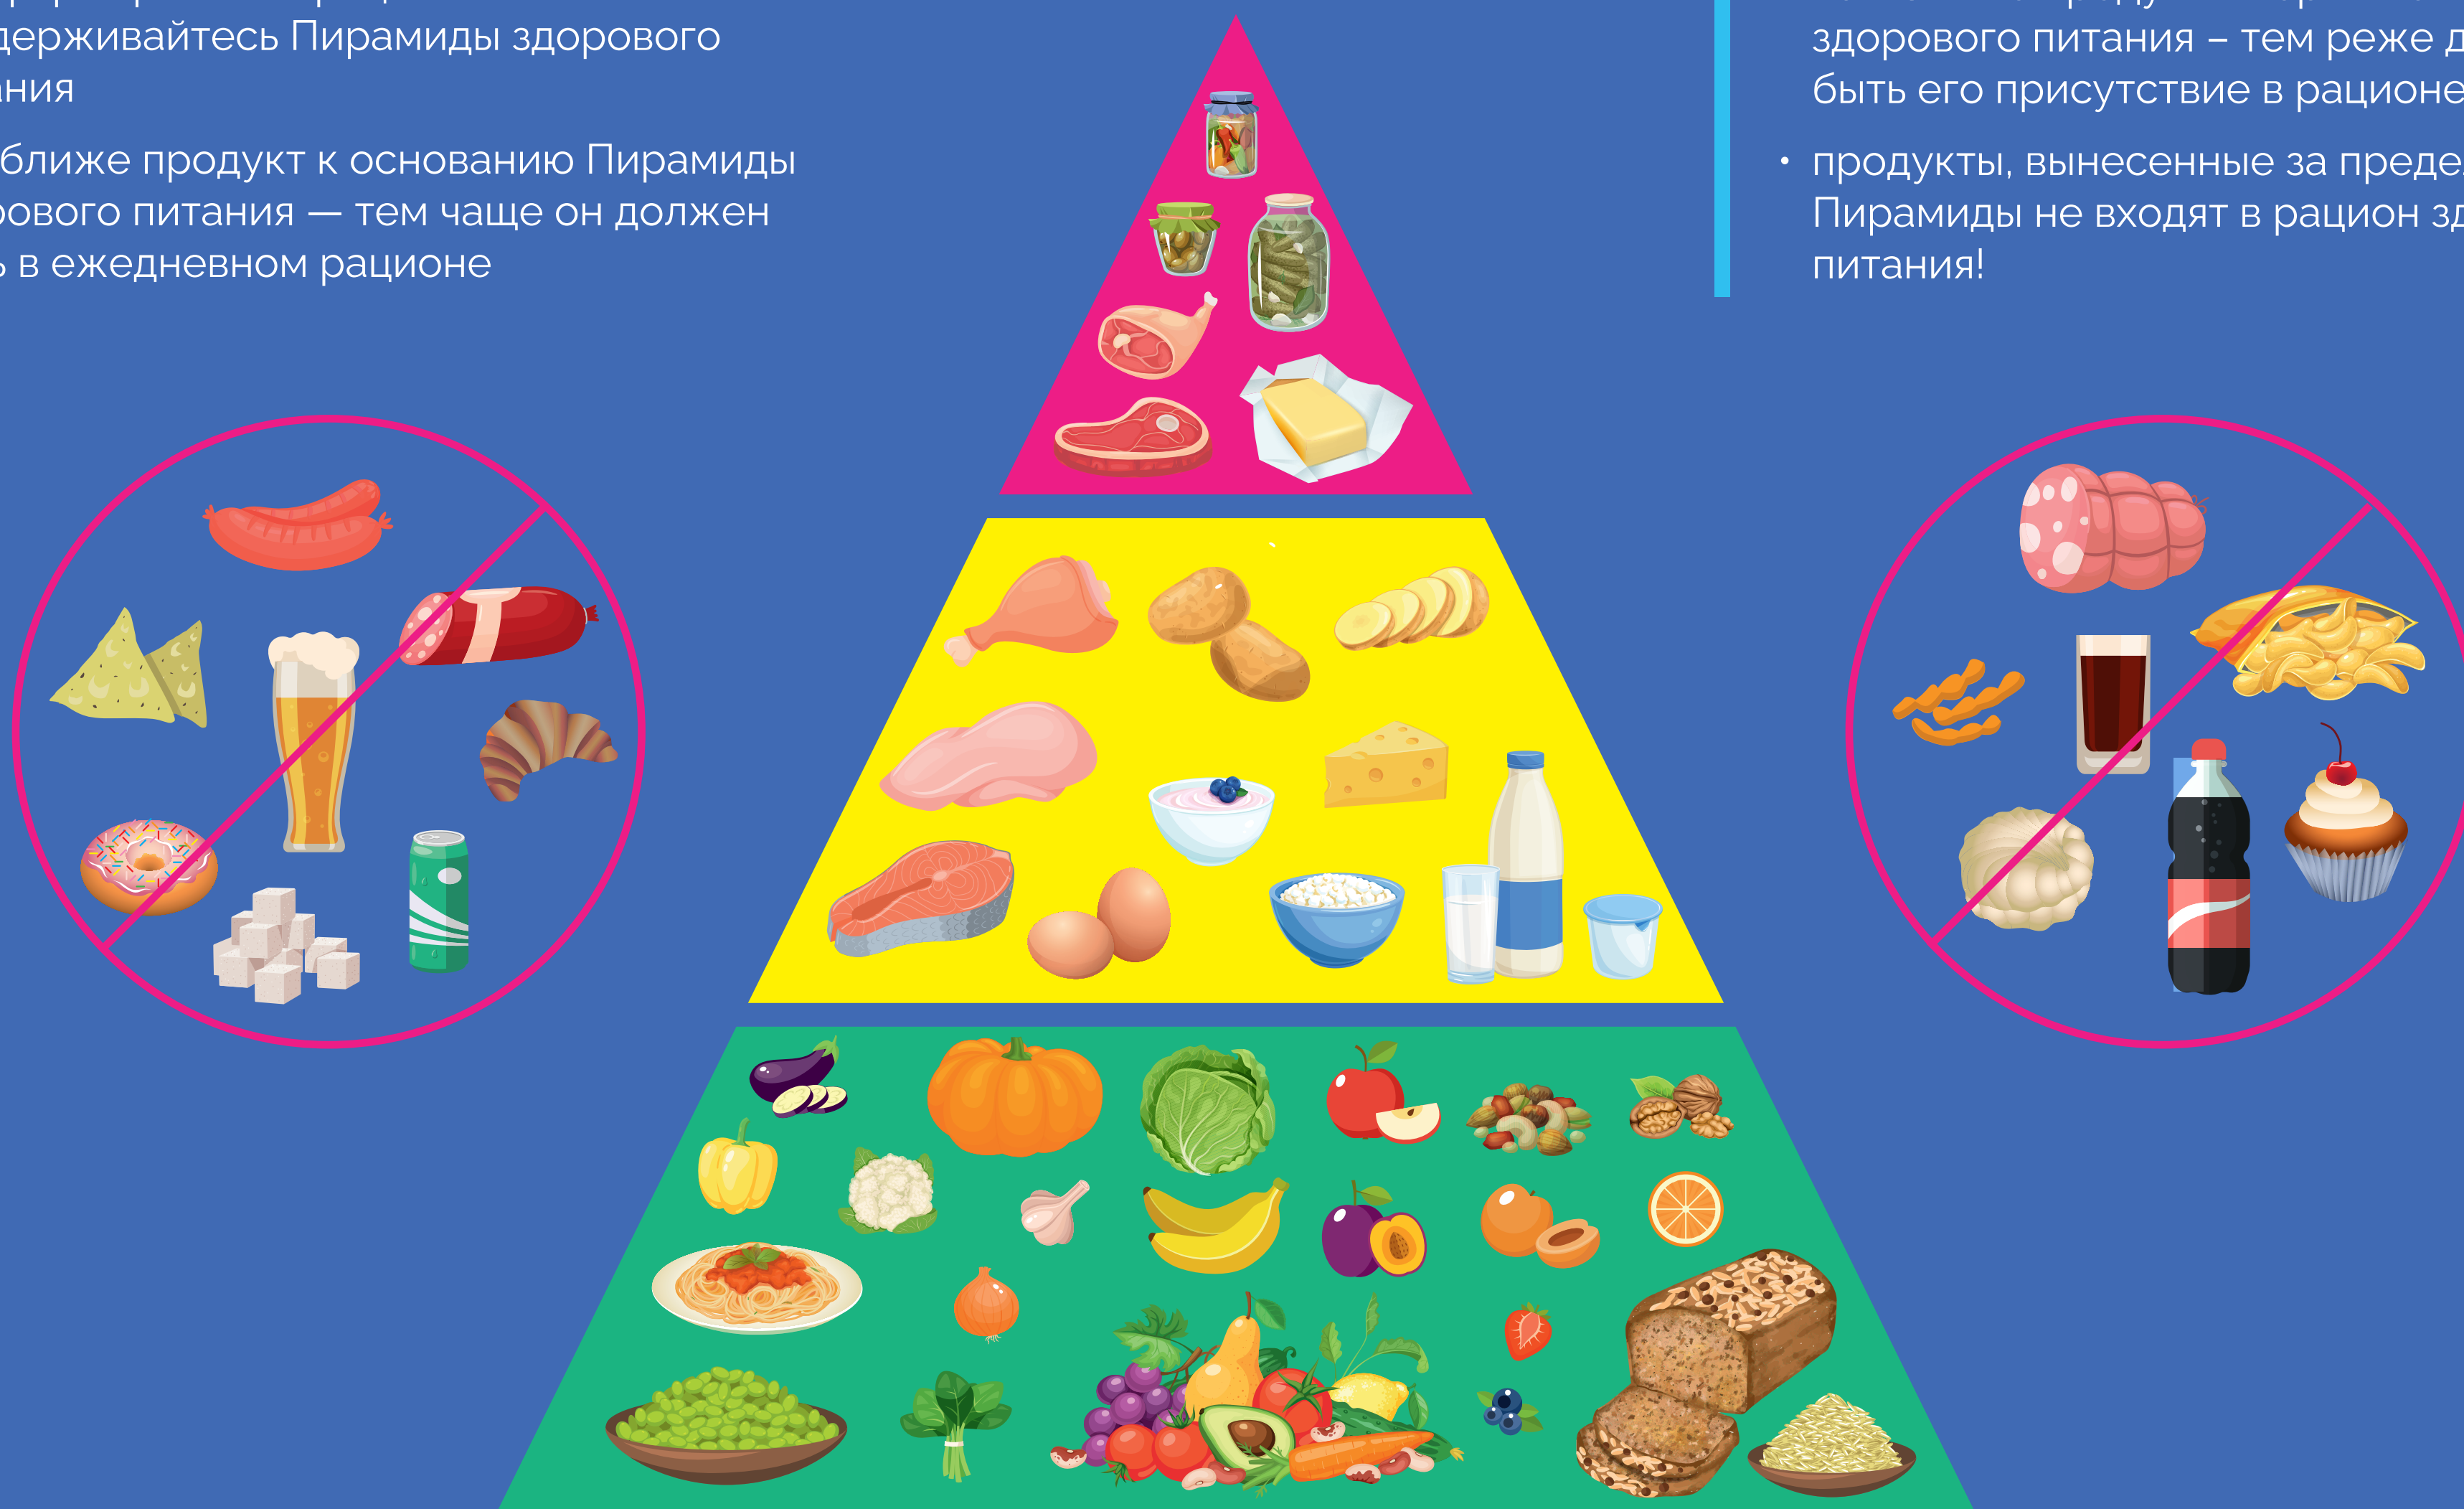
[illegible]держивайтесь Пирамиды здорового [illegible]ания

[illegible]ближе продукт к основанию Пирамиды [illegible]рового питания — тем чаще он должен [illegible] в ежедневном рационе

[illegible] здорового питания – тем реже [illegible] быть его присутствие в рационе

• продукты, вынесенные за преде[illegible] Пирамиды не входят в рацион зд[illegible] питания!